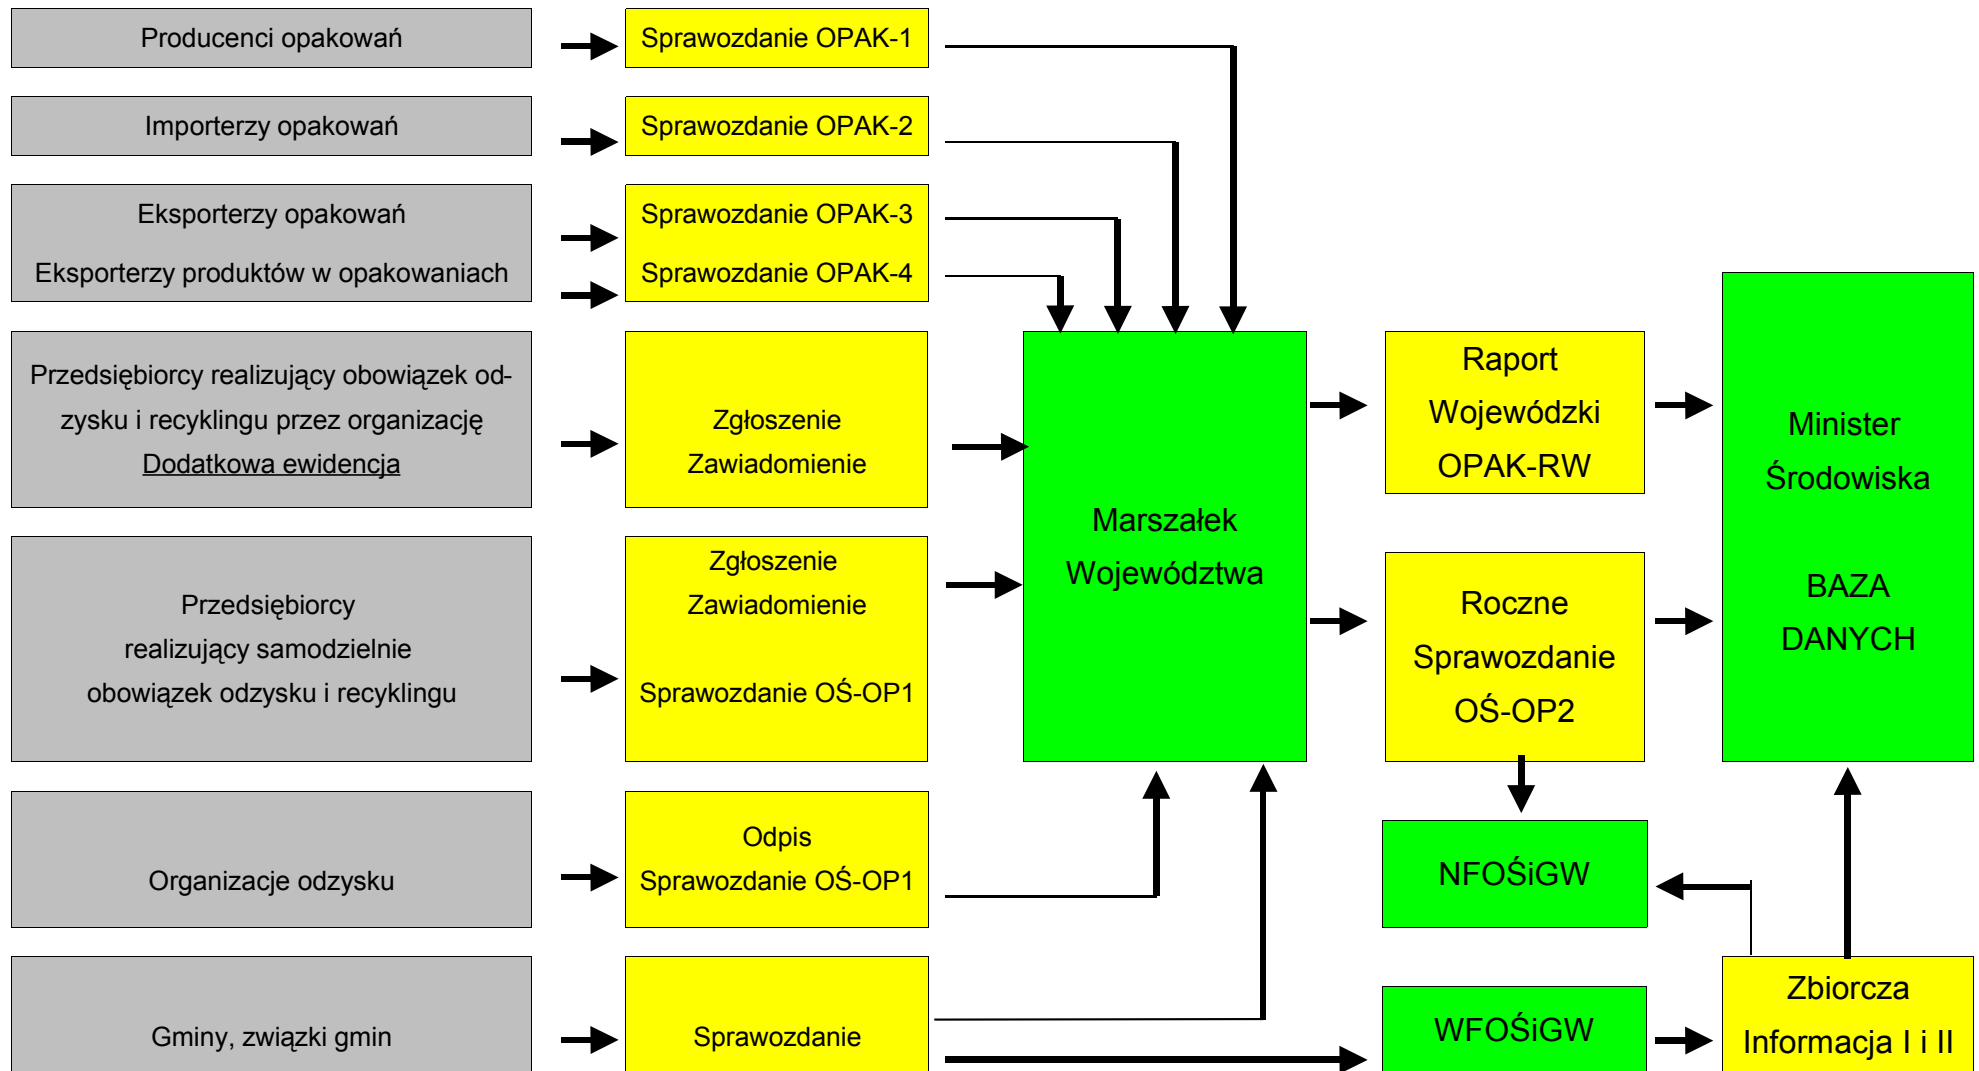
Producenci opakowań

Sprawozdanie OPAK-1

Importerzy opakowań

Sprawozdanie OPAK-2

Eksporterzy opakowań

Eksporterzy produktów w opakowaniach

Sprawozdanie OPAK-3

Sprawozdanie OPAK-4

Przedsiębiorcy realizujący obowiązek odzysku i recyklingu przez organizację

Dodatkowa ewidencja

Zgłoszenie

Zawiadomienie

Marszałek Województwa

Raport Wojewódzki OPAK-RW

Minister Środowiska

BAZA DANYCH

Przedsiębiorcy realizujący samodzielnie obowiązek odzysku i recyklingu

Zgłoszenie

Zawiadomienie

Sprawozdanie OŚ-OP1

Roczne Sprawozdanie OŚ-OP2

Organizacje odzysku

Odpis

Sprawozdanie OŚ-OP1

NFOŚiGW

Gminy, związki gmin

Sprawozdanie

WFOŚiGW

Zbiorcza Informacja I i II